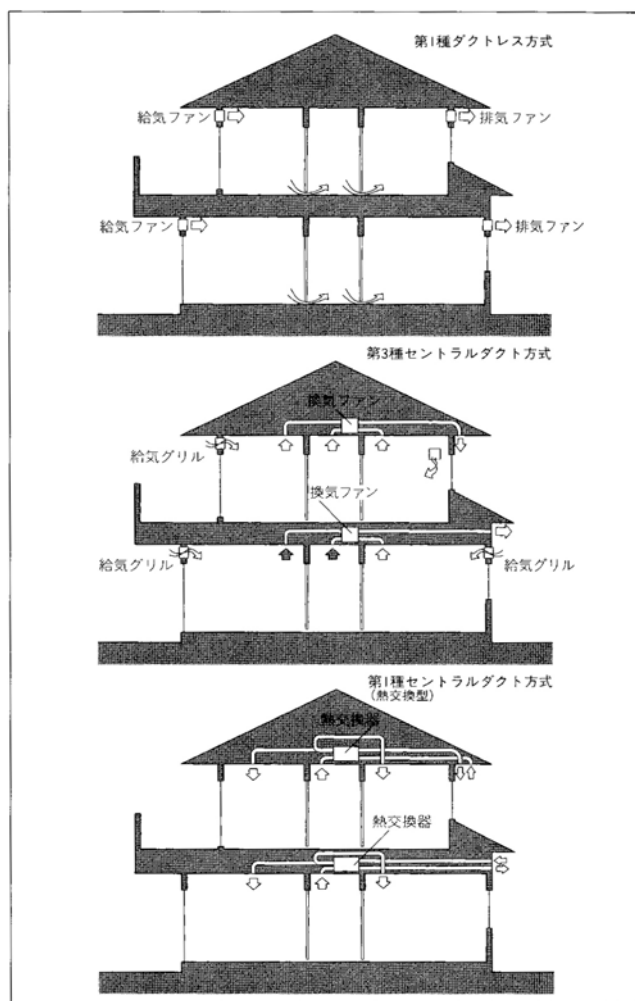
第1種ダクトレス方式

給気ファン

排気ファン

給気ファン

排気ファン

第3種セントラルダクト方式

換気ファン

給気グリル

換気ファン

給気グリル

給気グリル

第1種セントラルダクト方式
(熱交換型)

熱交換器

熱交換器